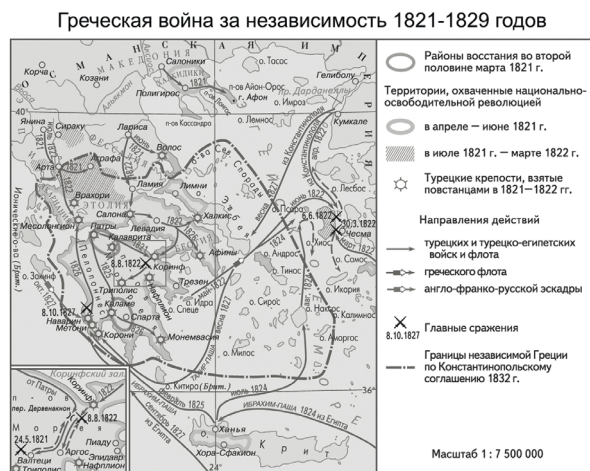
Греческая война за независимость 1821-1829 годов

Районы восстания во второй половине марта 1821 г.

Территории, охваченные национально-освободительной революцией

в апреле — июне 1821 г.

в июле 1821 г. — марте 1822 г.

Турецкие крепости, взятые повстанцами в 1821—1822 гг.

Направления действий

турецких и турецко-египетских войск и флота

греческого флота

англо-франко-русской эскадры

8.10.1827 Главные сражения

Границы независимой Греции по Константинопольскому соглашению 1832 г.

Масштаб 1 : 7 500 000

Корча
Козани
Салоники
Халкидики
Полигирос
п-ов Айон-Орос
г. Афон
о. Имроз
Гелиболу
пр. Дарданеллы
Кумкале
о. Лемнос
п-ов Кассандра
Янина
Сираку
Лариса
Волос
Арта
Аграфа
Ламия
Лимни
Врахори
Этолия
Салона
Левадия
Халкис
Месолонгион
Патры
Калаврита
Коринф
8.8.1822
Афины
Ионическое о-во (Брит.)
о. Закинф
Наварин
Метони
Корони
Триполис
Каламе
Спарта
Монемвасия
Гидра
Спеце
Трезен
о. Сирос
о. Тинос
о. Икария
о. Наксос
о. Милос
о. Калимнос
о. Аморгос
о. Псара
о. Хиос
6.6.1822
20.3.1822
Чесма
о. Лесбос
Сев. Спорады
о. Китира (Брит.)
Ханья
Хора-Сфакион
Крит
8.10.1827
Коринфский зал.
пр. Деревенакон
24.5.1821
Аргос
Пиаду
Эпидавр
Нафплион
Триполис
Вэльтеци
Ибрахим-паша 1824 из Египта
из Египта
июль 1824
весна 1827
сентябрь 1827
1825
1824
1822
1827
1821
36°
40°
24°